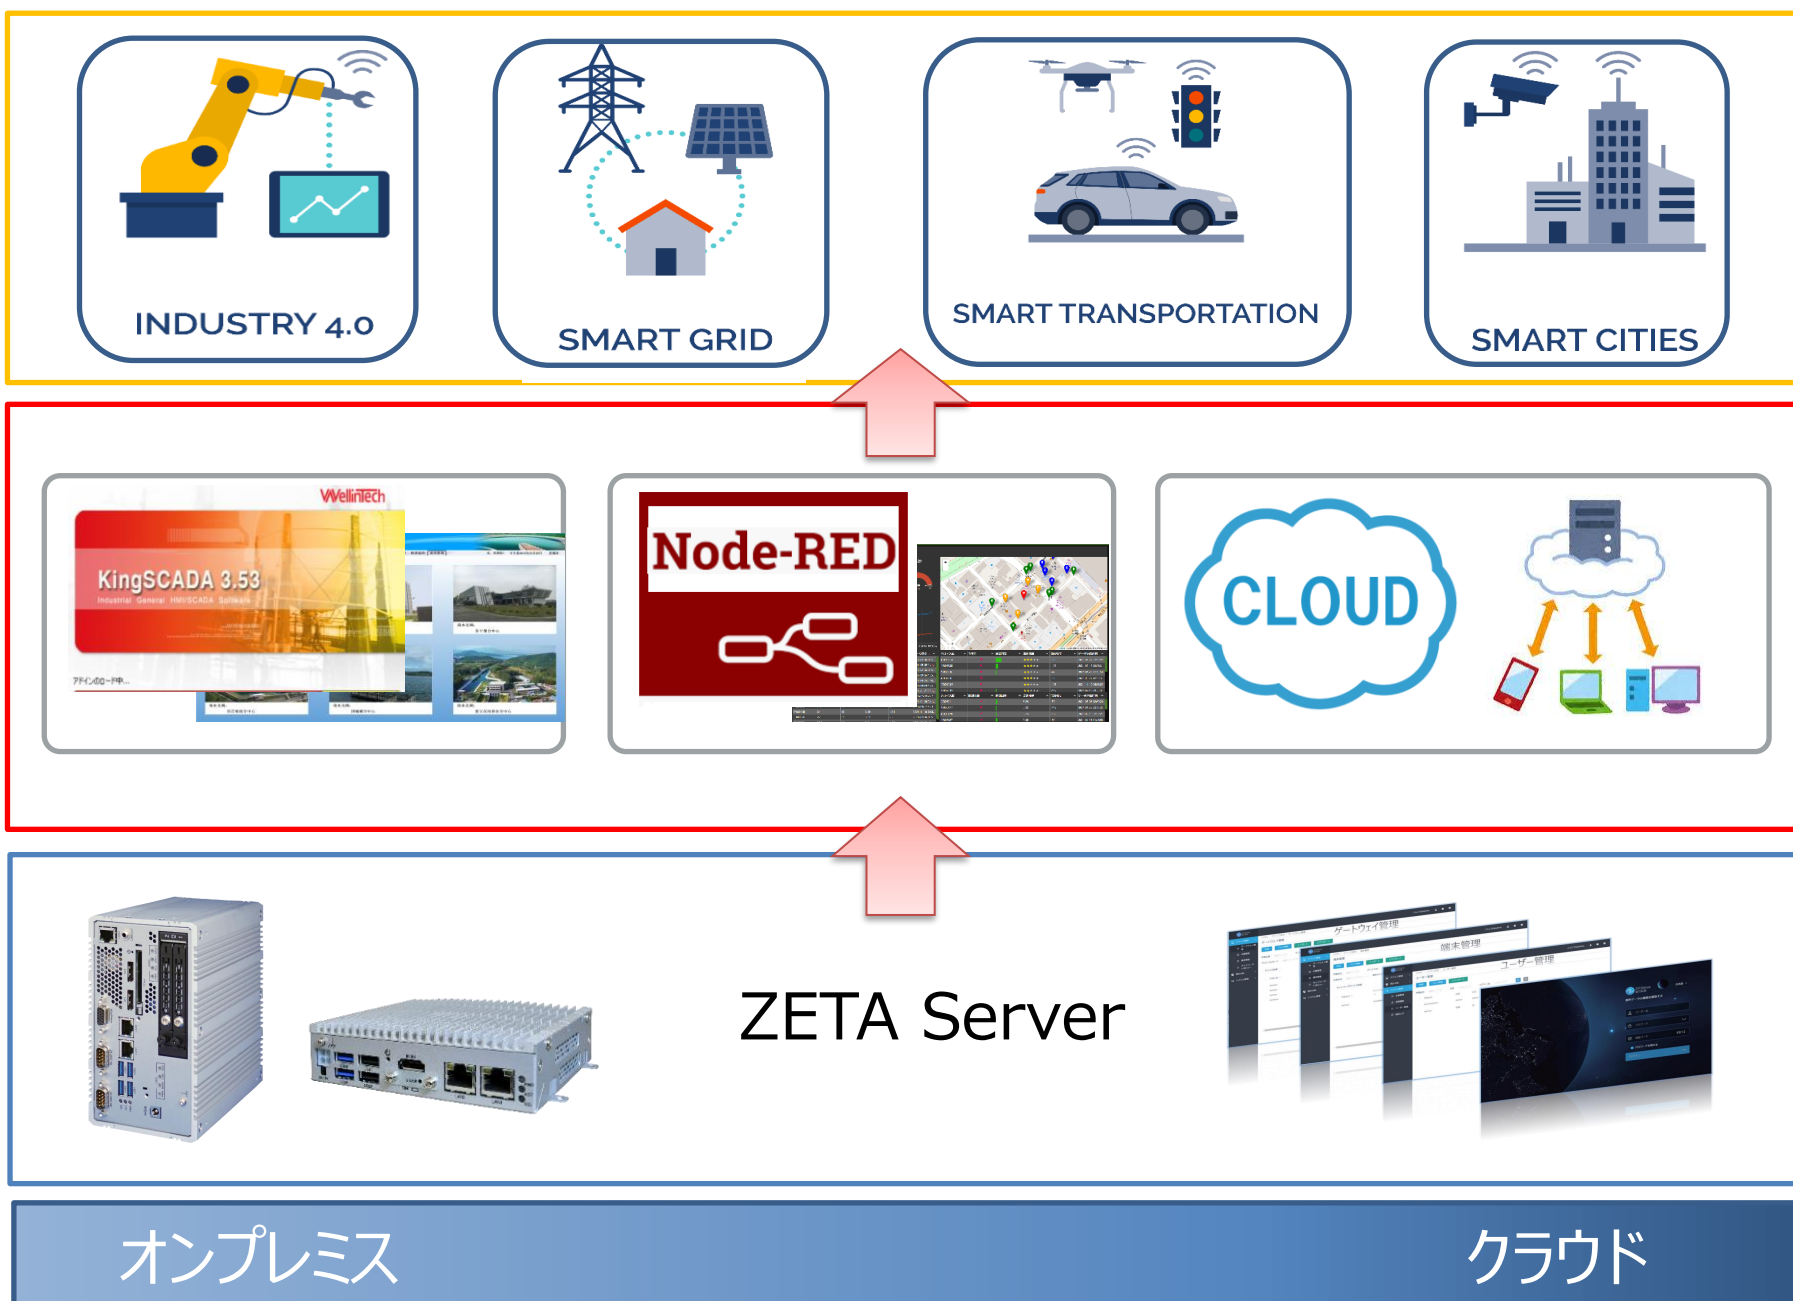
INDUSTRY 4.0

SMART GRID

SMART TRANSPORTATION

SMART CITIES

WellinTech

KingSCADA 3.53

Industrial General HMI/SCADA Software

Node-RED

CLOUD

ZETA Server

ゲートウェイ管理

端末管理

ユーザー管理

オンプレミス

クラウド